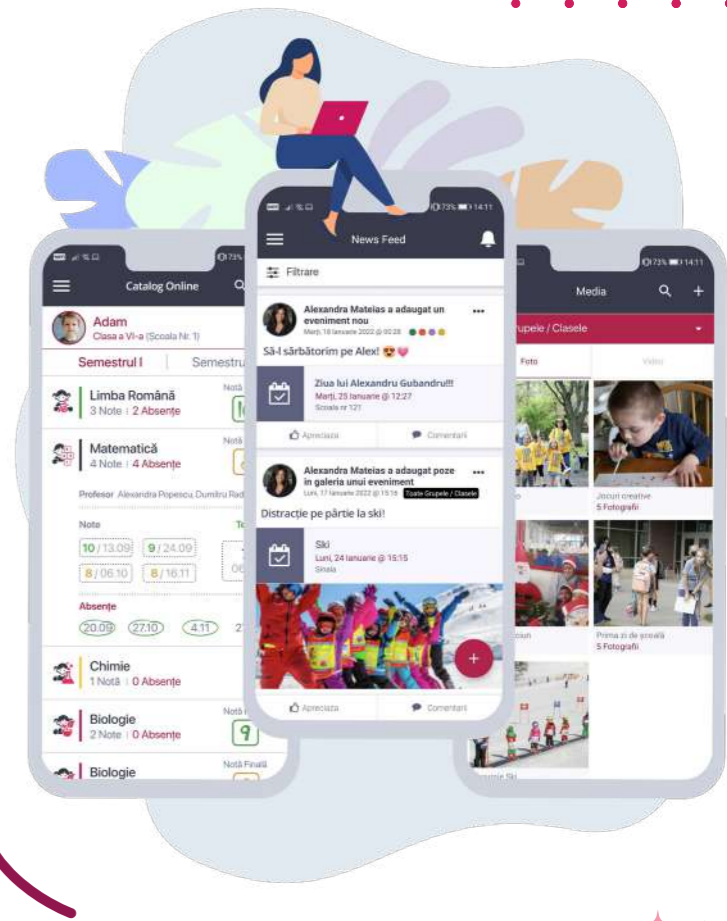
Catalog Online

Adam
Clasa a VI-a (Scoala Nr. 1)

Semestrul I | Semestru

Limba Română
3 Note | 2 Absențe
Notă

Matematică
4 Note | 4 Absențe
Notă

Profesor Alexandra Popescu, Dumitru Rad

Note
10 / 13.09 9 / 24.09
8 / 06.10 8 / 16.11

Absențe
20.09 27.10 4.11 27

Chimie
1 Notă | 0 Absențe

Biologie
2 Note | 0 Absențe
Notă
9

Biologie
Notă Finală

News Feed

Filtrare

Alexandra Mateias a adăugat un eveniment nou
Marți, 18 Ianuarie 2022 @ 00:28

Să-l sărbătorim pe Alex! 😍💗

Ziua lui Alexandru Gubandru!!!
Marți, 25 Ianuarie @ 12:27
Scoala nr 121

Apreciază
Comentarii

Alexandra Mateias a adăugat poze în galeria unui eveniment
Luni, 17 Ianuarie 2022 @ 15:18 Toate Grupele / Clasele

Distracție pe pârtie la ski!

Ski
Luni, 24 Ianuarie @ 15:15
Sinaia

Apreciază
Comentarii

Media

upele / Clasele

Foto
Video

Jocuri creative
5 Fotografii

Prima zi de școală
5 Fotografii

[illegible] Ski